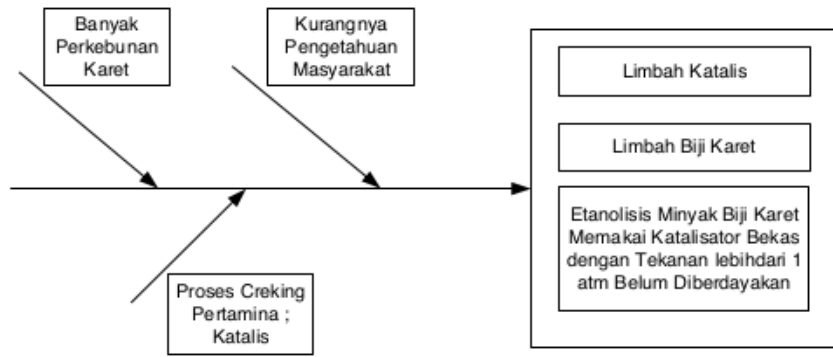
Banyak Perkebunan Karet

Kurangnya Pengetahuan Masyarakat

Proses Creking Pertamina ; Katalis

Limbah Katalis

Limbah Biji Karet

Etanolisis Minyak Biji Karet Memakai Katalisator Bekas dengan Tekanan lebihdari 1 atm Belum Diberdayakan